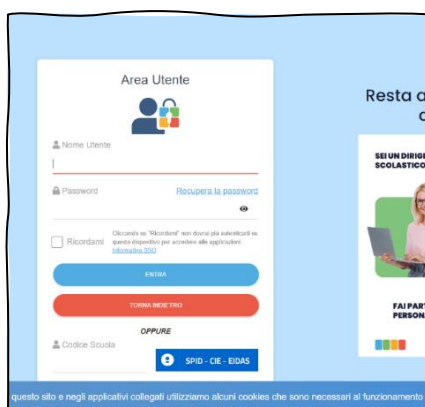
Area Utente

Nome Utente

Password

Recupera la password

Ricordami

Cliccando su "Ricordami" non dovrai più autenticarti su questo dispositivo per accedere alle applicazioni. Informativa SSO

ENTRA

TORNA INDIETRO

OPPURE

Codice Scuola

SPID - CIE - EIDAS

Resta a
c

SEI UN DIRIGE
SCOLASTICO

FAI PART
PERSON

questo sito e negli applicativi collegati utilizziamo alcuni cookies che sono necessari al funzionamento